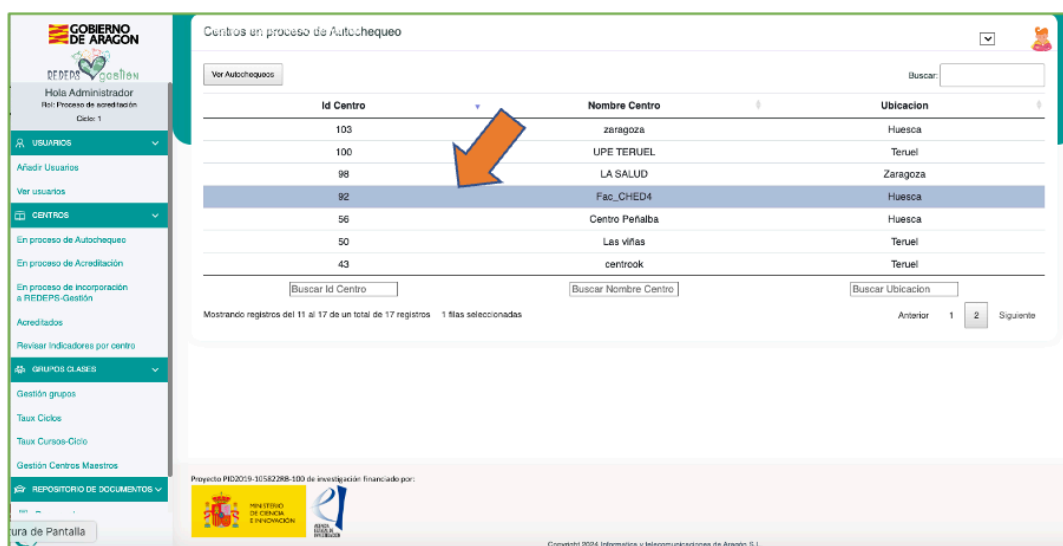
GOBIERNO DE ARAGON

REDEPS gestion

Hola Administrador
Rol: Proceso de acreditación
Ciclo: 1

USUARIOS
Añadir Usuarios
Ver usuarios

CENTROS
En proceso de Autochequeo
En proceso de Acreditación
En proceso de incorporación a REDEPS-Gestión
Acreditados
Revisar Indicadores por centro

GRUPOS CLASES
Gestión grupos
Taux Ciclos
Taux Cursos-Ciclo
Gestión Centros Maestros

REPOSITORIO DE DOCUMENTOS

tura de Pantalla

Centros en proceso de Autochequeo

Ver Autochequeos

Buscar:

| Id Centro | Nombre Centro | Ubicacion |
|---|---|---|
| 103 | zaragoza | Huesca |
| 100 | UPE TERUEL | Teruel |
| 98 | LA SALUD | Zaragoza |
| 92 | Fac_CHED4 | Huesca |
| 56 | Centro Peñalba | Huesca |
| 50 | Las viñas | Teruel |
| 43 | centrook | Teruel |
| Buscar Id Centro | Buscar Nombre Centro | Buscar Ubicacion |

Mostrando registros del 11 al 17 de un total de 17 registros 1 filas seleccionadas

Anterior 1 2 Siguiente

Proyecto PID2019-105822RB-100 de investigación financiado por:

MINISTERIO DE CIENCIA E INNOVACIÓN

AGENCIA ESTATAL DE INVESTIGACIÓN

Copyright 2024 Informatica y telecomunicaciones de Aragón S.L.